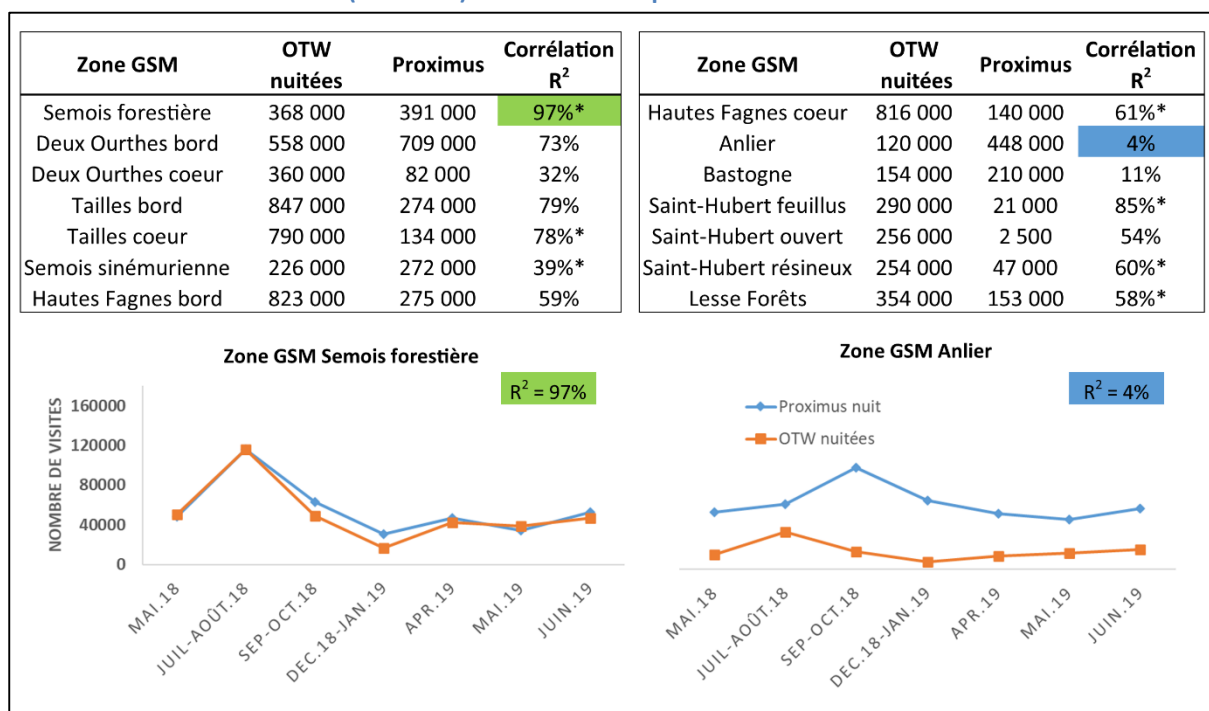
| Zone GSM | OTW nuitées | Proximus | Corrélation $R^2$ |
|---|---|---|---|
| Semois forestière | 368 000 | 391 000 | 97%* |
| Deux Ourthes bord | 558 000 | 709 000 | 73% |
| Deux Ourthes coeur | 360 000 | 82 000 | 32% |
| Tailles bord | 847 000 | 274 000 | 79% |
| Tailles coeur | 790 000 | 134 000 | 78%* |
| Semois sinémurienne | 226 000 | 272 000 | 39%* |
| Hautes Fagnes bord | 823 000 | 275 000 | 59% |

| Zone GSM | OTW nuitées | Proximus | Corrélation $R^2$ |
|---|---|---|---|
| Hautes Fagnes coeur | 816 000 | 140 000 | 61%* |
| Anlier | 120 000 | 448 000 | 4% |
| Bastogne | 154 000 | 210 000 | 11% |
| Saint-Hubert feuillus | 290 000 | 21 000 | 85%* |
| Saint-Hubert ouvert | 256 000 | 2 500 | 54% |
| Saint-Hubert résineux | 254 000 | 47 000 | 60%* |
| Lesse Forêts | 354 000 | 153 000 | 58%* |

Zone GSM Semois forestière

$R^2$ = 97%

NOMBRE DE VISITES

160000
120000
80000
40000
0

MAI.18 JUIL-AOÛT.18 SEP-OCT.18 DEC.18-JAN.19 APR.19 MAI.19 JUIN.19

Zone GSM Anlier

$R^2$ = 4%

Proximus nuit
OTW nuitées

MAI.18 JUIL-AOÛT.18 SEP-OCT.18 DEC.18-JAN.19 APR.19 MAI.19 JUIN.19